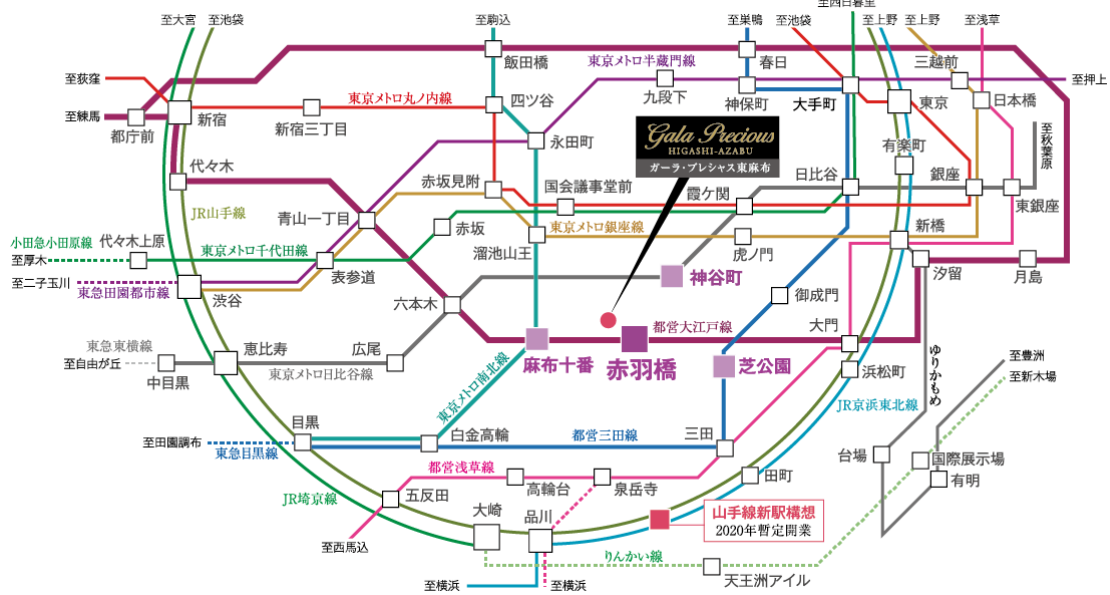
至大宮　至池袋　至駒込　至西日暮里　至巣鴨　至池袋　至上野　至上野　至浅草

飯田橋　東京メトロ半蔵門線　春日　三越前　至押上

至荻窪　至練馬　都庁前　新宿　新宿三丁目　東京メトロ丸ノ内線　四ツ谷　九段下　神保町　大手町　東京　日本橋

永田町　Gala Precious HIGASHI-AZABU ガーラ・プレシャス東麻布　有楽町　至秋葉原

代々木　JR山手線　青山一丁目　赤坂見附　国会議事堂前　霞ケ関　日比谷　銀座　東銀座

小田急小田原線　至厚木　代々木上原　東京メトロ千代田線　赤坂　東京メトロ銀座線　虎ノ門　新橋

至二子玉川　東急田園都市線　渋谷　表参道　溜池山王　神谷町　汐留　月島

六本木　御成門

東急東横線　至自由が丘　中目黒　恵比寿　広尾　東京メトロ日比谷線　麻布十番　赤羽橋　都営大江戸線　芝公園　大門　ゆりかもめ

東京メトロ南北線　浜松町　JR京浜東北線　至豊洲　至新木場

目黒　至田園調布　東急目黒線　白金高輪　都営三田線　三田

都営浅草線　台場　国際展示場

JR埼京線　五反田　高輪台　泉岳寺　田町　有明

大崎　品川　山手線新駅構想 2020年暫定開業

至西馬込　りんかい線

至横浜　至横浜　天王洲アイル